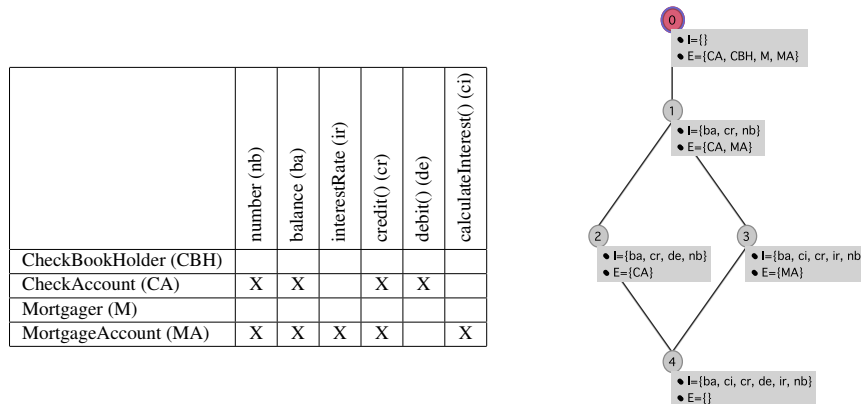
| | number (nb) | balance (ba) | interestRate (ir) | credit() (cr) | debit() (de) | calculateInterest() (ci) |
|---|---|---|---|---|---|---|
| CheckBookHolder (CBH) | | | | | | |
| CheckAccount (CA) | X | X | | X | X | |
| Mortgager (M) | | | | | | |
| MortgageAccount (MA) | X | X | X | X | | X |

0
• I={}
• E={CA, CBH, M, MA}

1
• I={ba, cr, nb}
• E={CA, MA}

2
• I={ba, cr, de, nb}
• E={CA}

3
• I={ba, ci, cr, ir, nb
• E={MA}

4
• I={ba, ci, cr, de, ir, nb}
• E={}